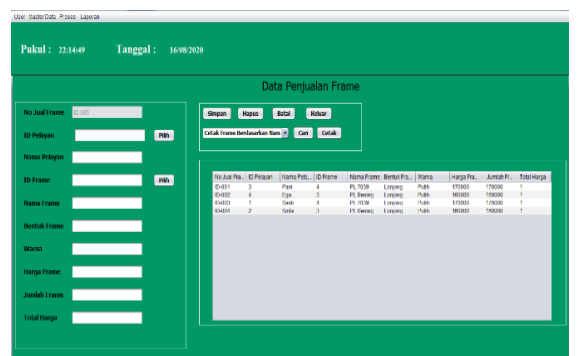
User MasterData Proses Laporan

Pukul : 22:14:49 Tanggal : 16/08/2020

Data Penjualan Frame

No Jual Frame ID 005

ID Pelayan Pilih

Nama Pelayan

ID Frame Pilih

Nama Frame

Bentuk Frame

Warna

Harga Frame

Jumlah Frame

Total Harga

Simpan Hapus Batal Keluar

Cetak Frame Berdasarkan Nam Cari Cetak

| No Jual Fra... | ID Pelayan | Nama Pela... | ID Frame | Nama Frame | Bentuk Fra... | Warna | Harga Fra... | Jumlah Fr... | Total Harga |
|---|---|---|---|---|---|---|---|---|---|
| ID-001 | 3 | Pani | 4 | PL 7039 | Lonjong | Putih | 170000 | 170000 | 1 |
| ID-002 | 4 | Ega | 3 | PL Bening | Lonjong | Putih | 160000 | 160000 | 1 |
| ID-003 | 1 | Sinta | 4 | PL 7039 | Lonjong | Putih | 170000 | 170000 | 1 |
| ID-004 | 2 | Sinta | 3 | PL Bening | Lonjong | Putih | 160000 | 160000 | 1 |